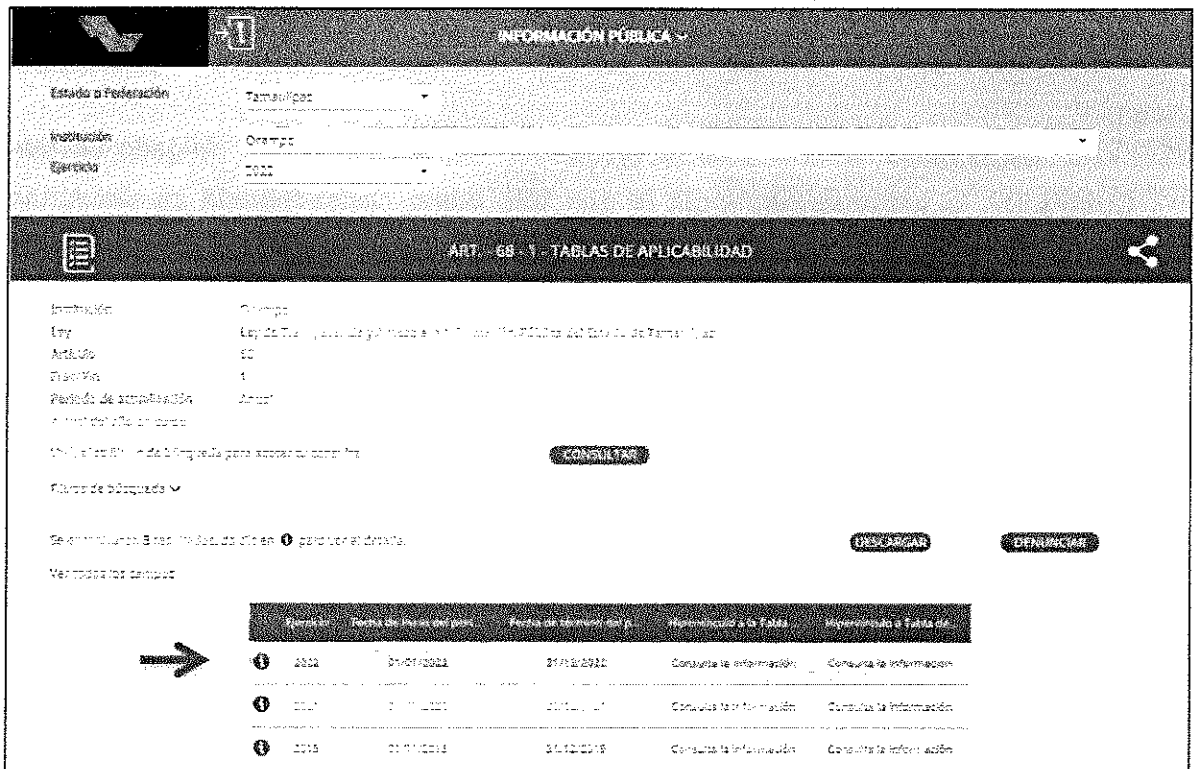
INFORMACIÓN PÚBLICA

Estado o Federación Tamaulipas

Institución Ocampo

Ejercicio 2022

ART. - 68 - 1 - TABLAS DE APLICABILIDAD

Institución Ocampo
Ley Ley de T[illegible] Públicos del Estado de Tamaulipas
Artículo 68
Fracción 1
Periodo de actualización Anual
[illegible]

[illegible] de búsqueda para acotar su consulta CONSULTAR

Filtros de búsqueda

Se encontraron 3 resultados, da clic en ❶ para ver el detalle. DESCARGAR DENUNCIAR

Ver todos los campos

| | Ejercicio | Fecha de inicio del peri... | Fecha de término del p... | Hipervínculo a la Tabla... | Hipervínculo a Tabla de... |
|---|---|---|---|---|---|
| ❶ | 2022 | 01/01/2022 | 31/12/2022 | Consulta la información | Consulta la información |
| ❶ | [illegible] | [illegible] | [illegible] | Consulta la información | Consulta la información |
| ❶ | 2019 | 01/01/2019 | 31/12/2019 | Consulta la información | Consulta la información |